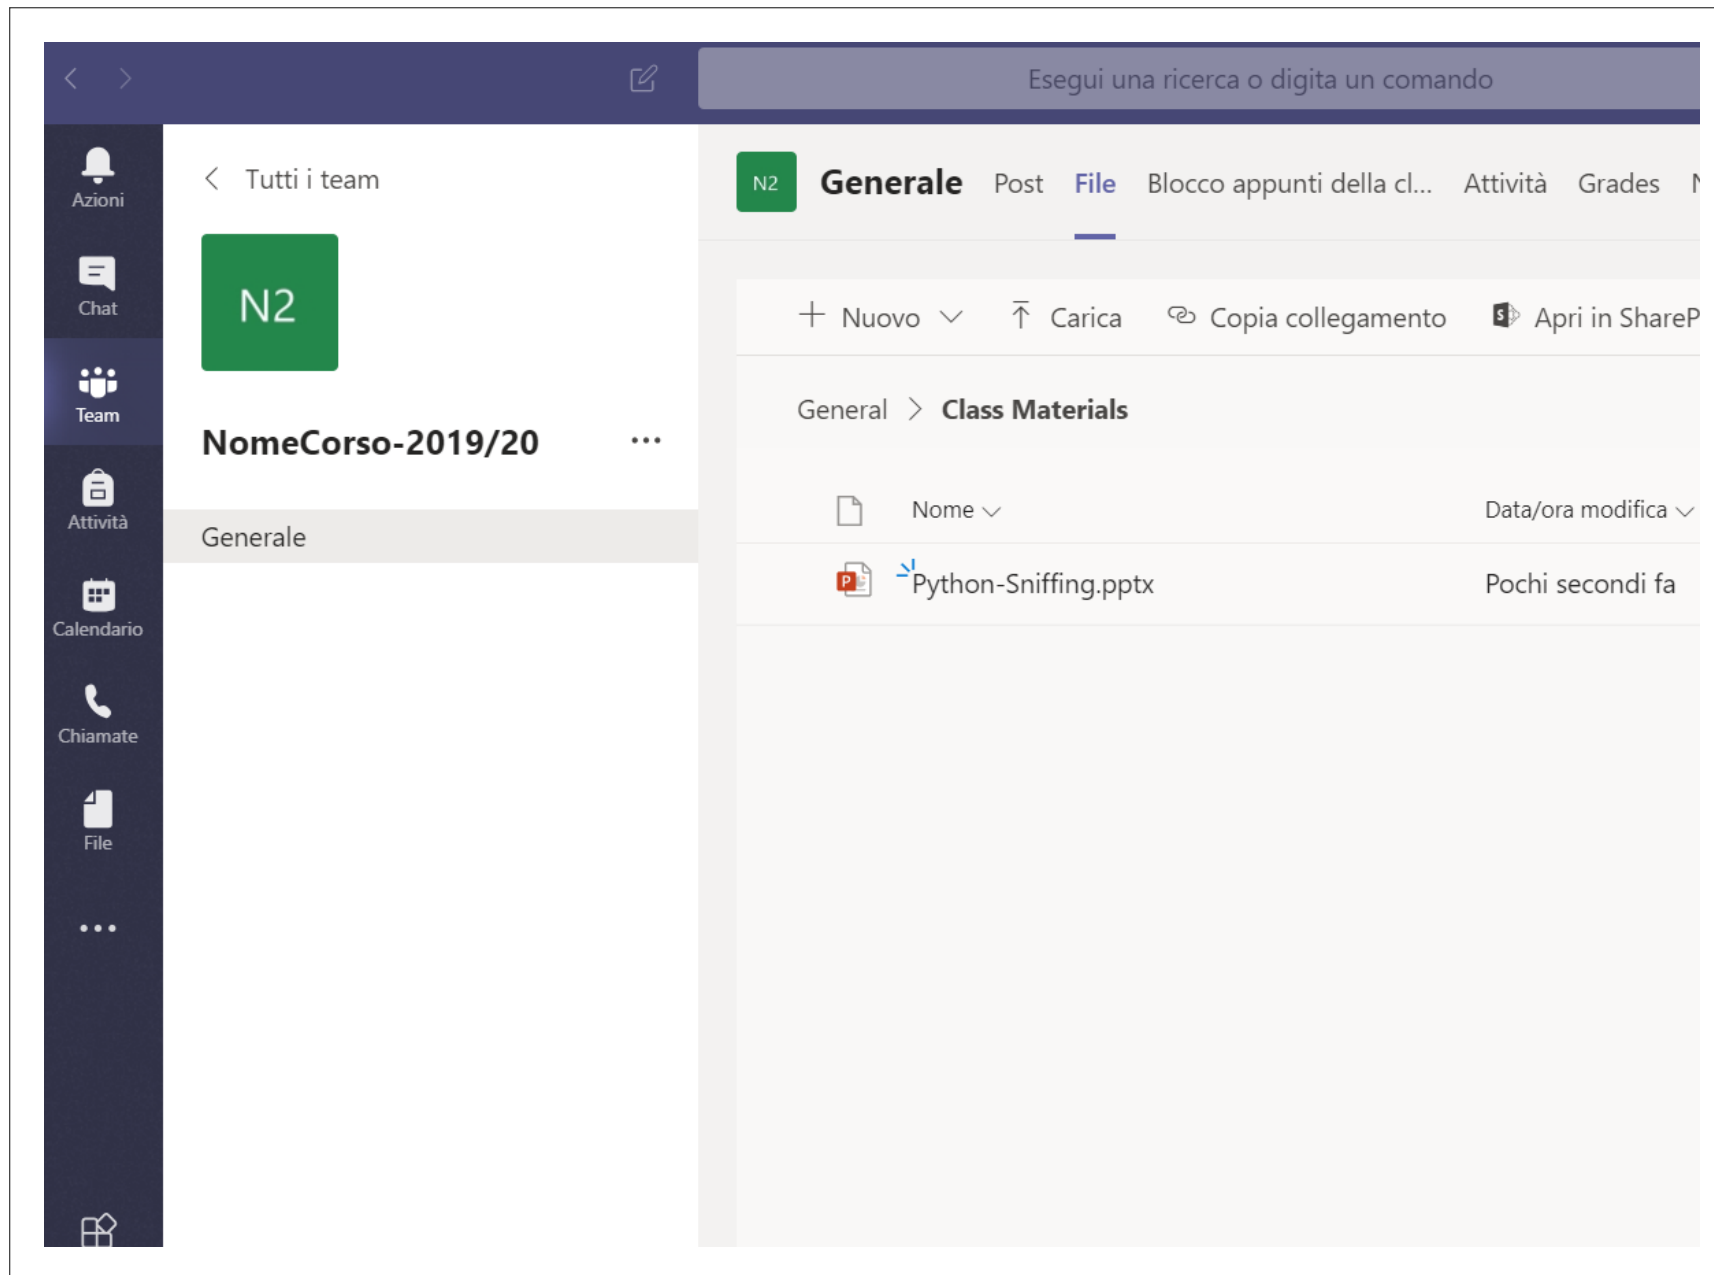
Esegui una ricerca o digita un comando

Azioni

Chat

Team

Attività

Calendario

Chiamate

File

•••

Tutti i team

N2

NomeCorso-2019/20 •••

Generale

N2 Generale Post File Blocco appunti della cl... Attività Grades N

+ Nuovo Carica Copia collegamento Apri in ShareP

General > Class Materials

Nome Data/ora modifica

Python-Sniffing.pptx Pochi secondi fa